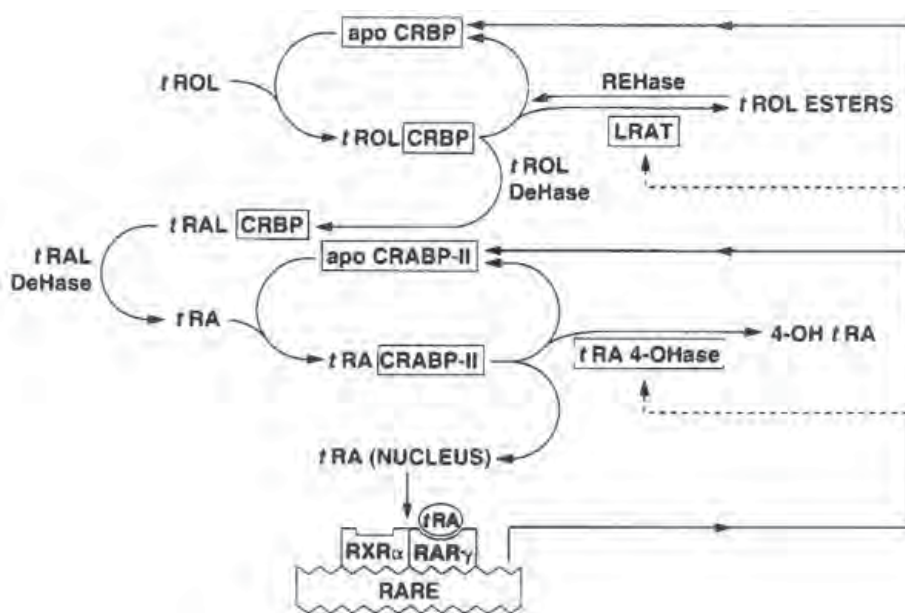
apo CRBP

*t* ROL

REHase

*t* ROL ESTERS

*t* ROL CRBP

LRAT

*t* ROL DeHase

*t* RAL CRBP

*t* RAL DeHase

apo CRABP-II

*t* RA

*t* RA CRABP-II

4-OH *t* RA

*t* RA 4-OHase

*t* RA (NUCLEUS)

*t* RA

RXR$\alpha$

RAR$\gamma$

RARE